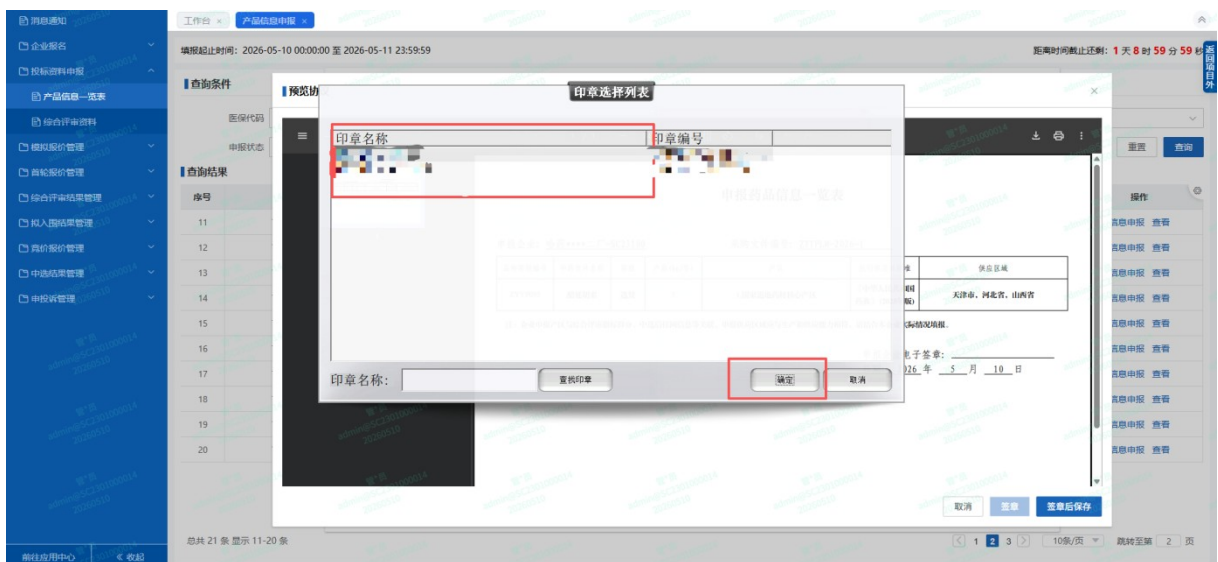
消息通知
企业报名
投标资料申报
产品信息一览表
综合评审资料
模拟报价管理
首轮报价管理
综合评审结果管理
拟入围结果管理
竞价报价管理
中选结果管理
申报管理
前往应用中心
« 收起

工作台 ×
产品信息申报 ×

填报起止时间: 2026-05-10 00:00:00 至 2026-05-11 23:59:59

距离时间截止还剩: 1 天 8 时 59 分 59 秒

返回项目外

查询条件
医保代码
申报状态
重置
查询

查询结果
| 序号 |
|---|
| 11 |
| 12 |
| 13 |
| 14 |
| 15 |
| 16 |
| 17 |
| 18 |
| 19 |
| 20 |

操作
信息申报 查看
信息申报 查看
信息申报 查看
信息申报 查看
信息申报 查看
信息申报 查看
信息申报 查看
信息申报 查看
信息申报 查看
信息申报 查看

预览协

申报信息一览表

供应区域
天津市、河北省、山西省

电子签章:
026 年 5 月 10 日

印章选择列表

| 印章名称 | 印章编号 |
|---|---|
| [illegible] | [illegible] |

印章名称:
查找印章
确定
取消

取消
签章
签章后保存

总共 21 条 显示 11-20 条
1 2 3
10条/页
跳转至第 2 页